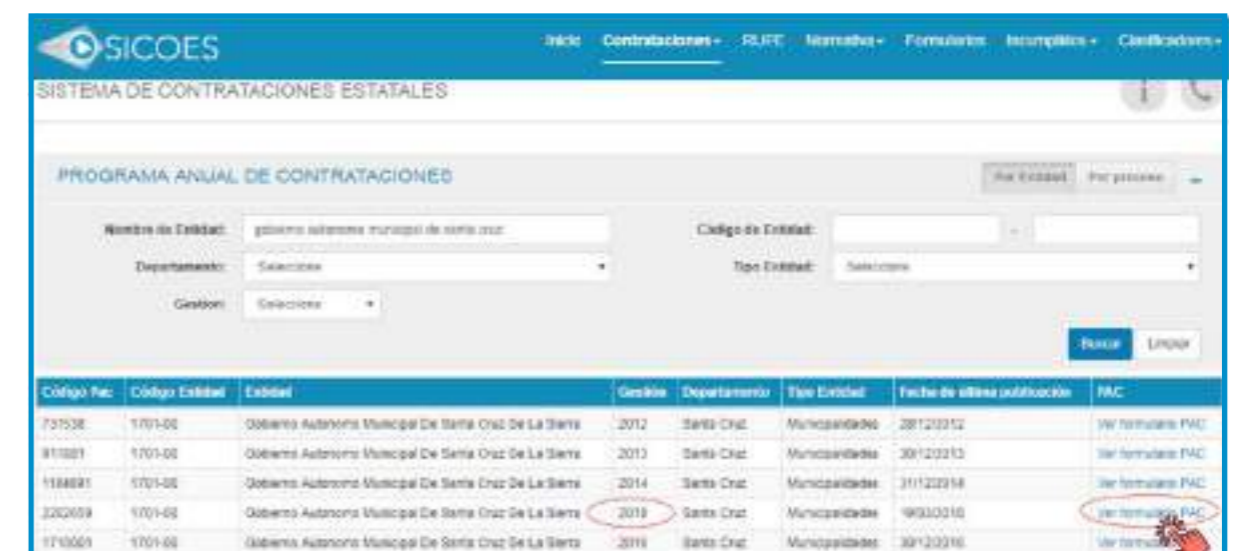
SICOES

Inicio Contrataciones RUPE Normativa Formularios Incumplidos Clasificadores

SISTEMA DE CONTRATACIONES ESTATALES

PROGRAMA ANUAL DE CONTRATACIONES

Por Entidad Por proceso

Nombre de Entidad: gobierno autonomo municipal de santa cruz

Código de Entidad: -

Departamento: Seleccione

Tipo Entidad: Seleccione

Gestion: Seleccione

Buscar Limpiar

| Código Pac | Código Entidad | Entidad | Gestión | Departamento | Tipo Entidad | Fecha de última publicación | PAC |
|---|---|---|---|---|---|---|---|
| 737538 | 1701-00 | Gobierno Autonomo Municipal De Santa Cruz De La Sierra | 2012 | Santa Cruz | Municipalidades | 28/12/2012 | Ver formulario PAC |
| 911001 | 1701-00 | Gobierno Autonomo Municipal De Santa Cruz De La Sierra | 2013 | Santa Cruz | Municipalidades | 30/12/2013 | Ver formulario PAC |
| 1184691 | 1701-00 | Gobierno Autonomo Municipal De Santa Cruz De La Sierra | 2014 | Santa Cruz | Municipalidades | 31/12/2014 | Ver formulario PAC |
| 2202659 | 1701-00 | Gobierno Autonomo Municipal De Santa Cruz De La Sierra | 2019 | Santa Cruz | Municipalidades | 19/03/2019 | Ver formulario PAC |
| 1710001 | 1701-00 | Gobierno Autonomo Municipal De Santa Cruz De La Sierra | 2016 | Santa Cruz | Municipalidades | 30/12/2016 | Ver formulario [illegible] |